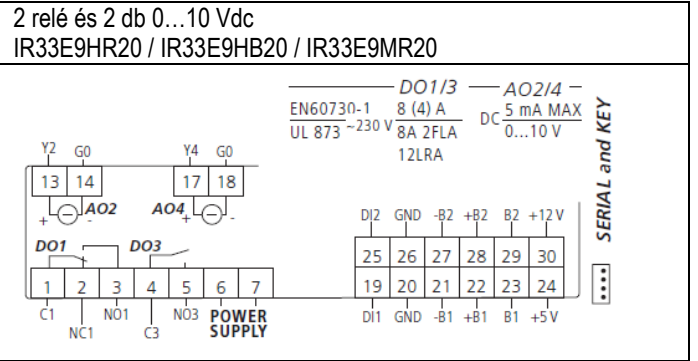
2 relé és 2 db 0…10 Vdc
IR33E9HR20 / IR33E9HB20 / IR33E9MR20

DO1/3 AO2/4

EN60730-1
UL 873 ~230 V
8 (4) A
8A 2FLA
12LRA
DC 5 mA MAX
0…10 V

Y2 G0
13 14
+ AO2 -

Y4 G0
17 18
AO4 + -

DO1
DO3

1 2 3 4 5 6 7
C1 NC1 NO1 C3 NO3 POWER SUPPLY

DI2 GND -B2 +B2 B2 +12 V
25 26 27 28 29 30
19 20 21 22 23 24
DI1 GND -B1 +B1 B1 +5 V

SERIAL and KEY